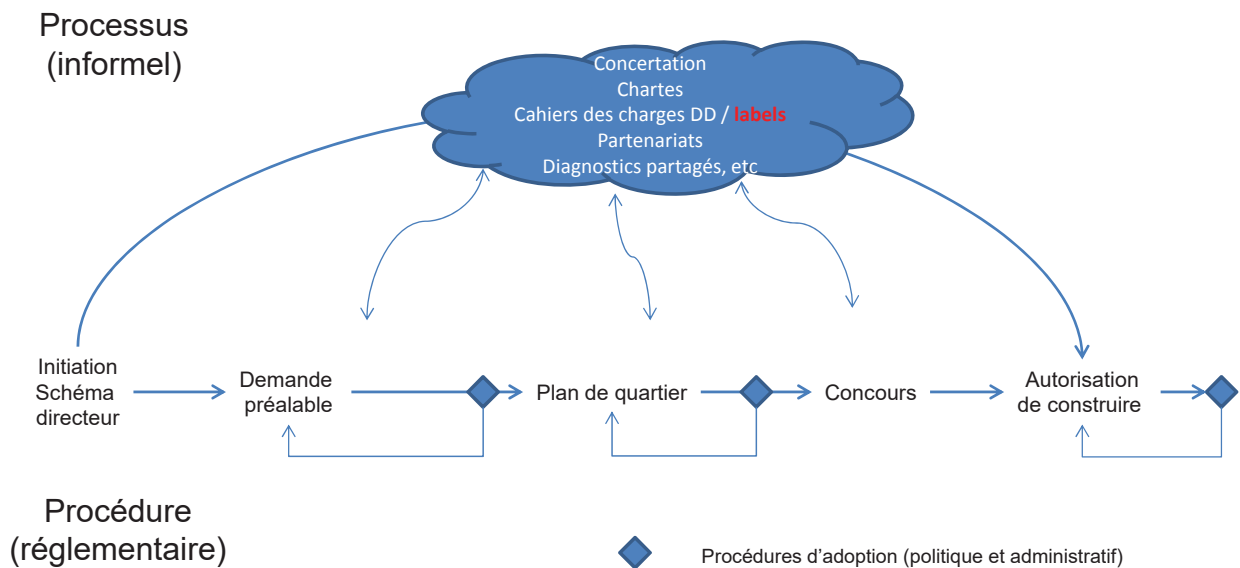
Processus
(informel)

Concertation
Chartes
Cahiers des charges DD / labels
Partenariats
Diagnostics partagés, etc

Initiation
Schéma
directeur

Demande
préalable

Plan de quartier

Concours

Autorisation
de construire

Procédure
(réglementaire)

Procédures d’adoption (politique et administratif)